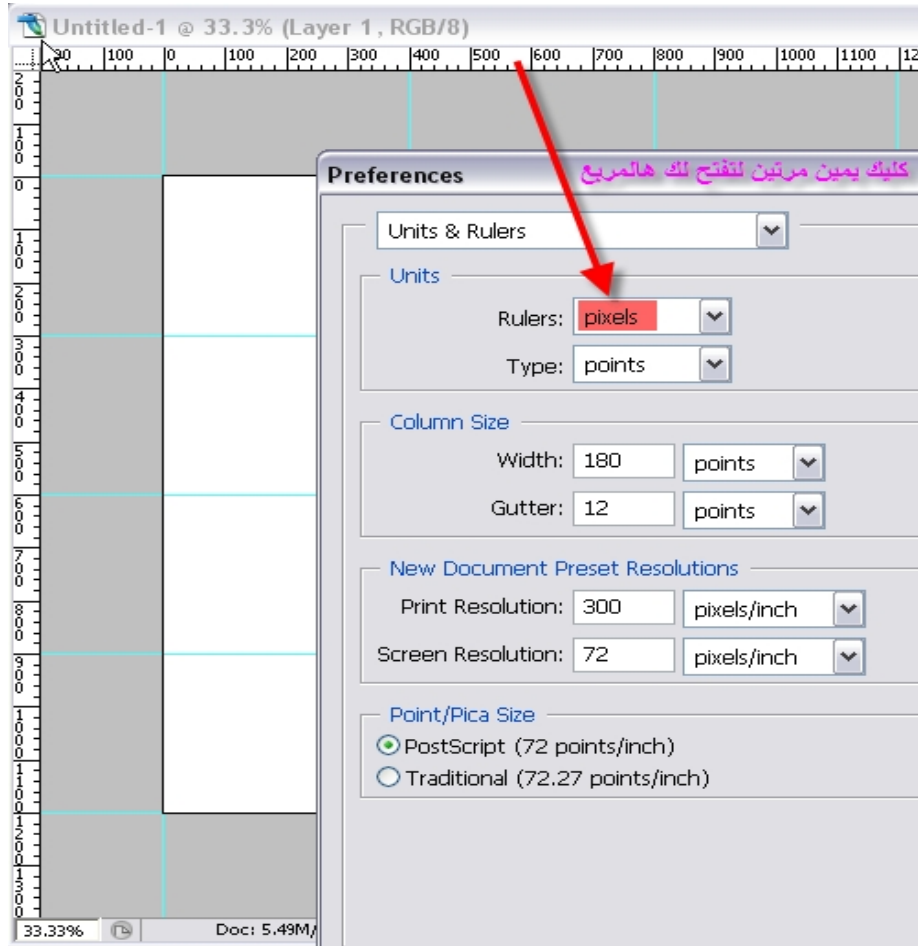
Untitled-1 @ 33.3% (Layer 1, RGB/8)

90 100 0 100 200 300 400 500 600 700 800 900 1000 1100 12

2 0 0 1 0 0 0 1 0 0 2 0 0 3 0 0 4 0 0 5 0 0 6 0 0 7 0 0 8 0 0 9 0 0 1 0 0 0 1 1 0 0 1 2 0 0 1 3 0 0

Preferences

كليك يمين مرتين لتفتح لك هالمربع

Units & Rulers

Units

Rulers: pixels

Type: points

Column Size

Width: 180 points

Gutter: 12 points

New Document Preset Resolutions

Print Resolution: 300 pixels/inch

Screen Resolution: 72 pixels/inch

Point/Pica Size

PostScript (72 points/inch)

Traditional (72.27 points/inch)

33.33%

Doc: 5.49M/